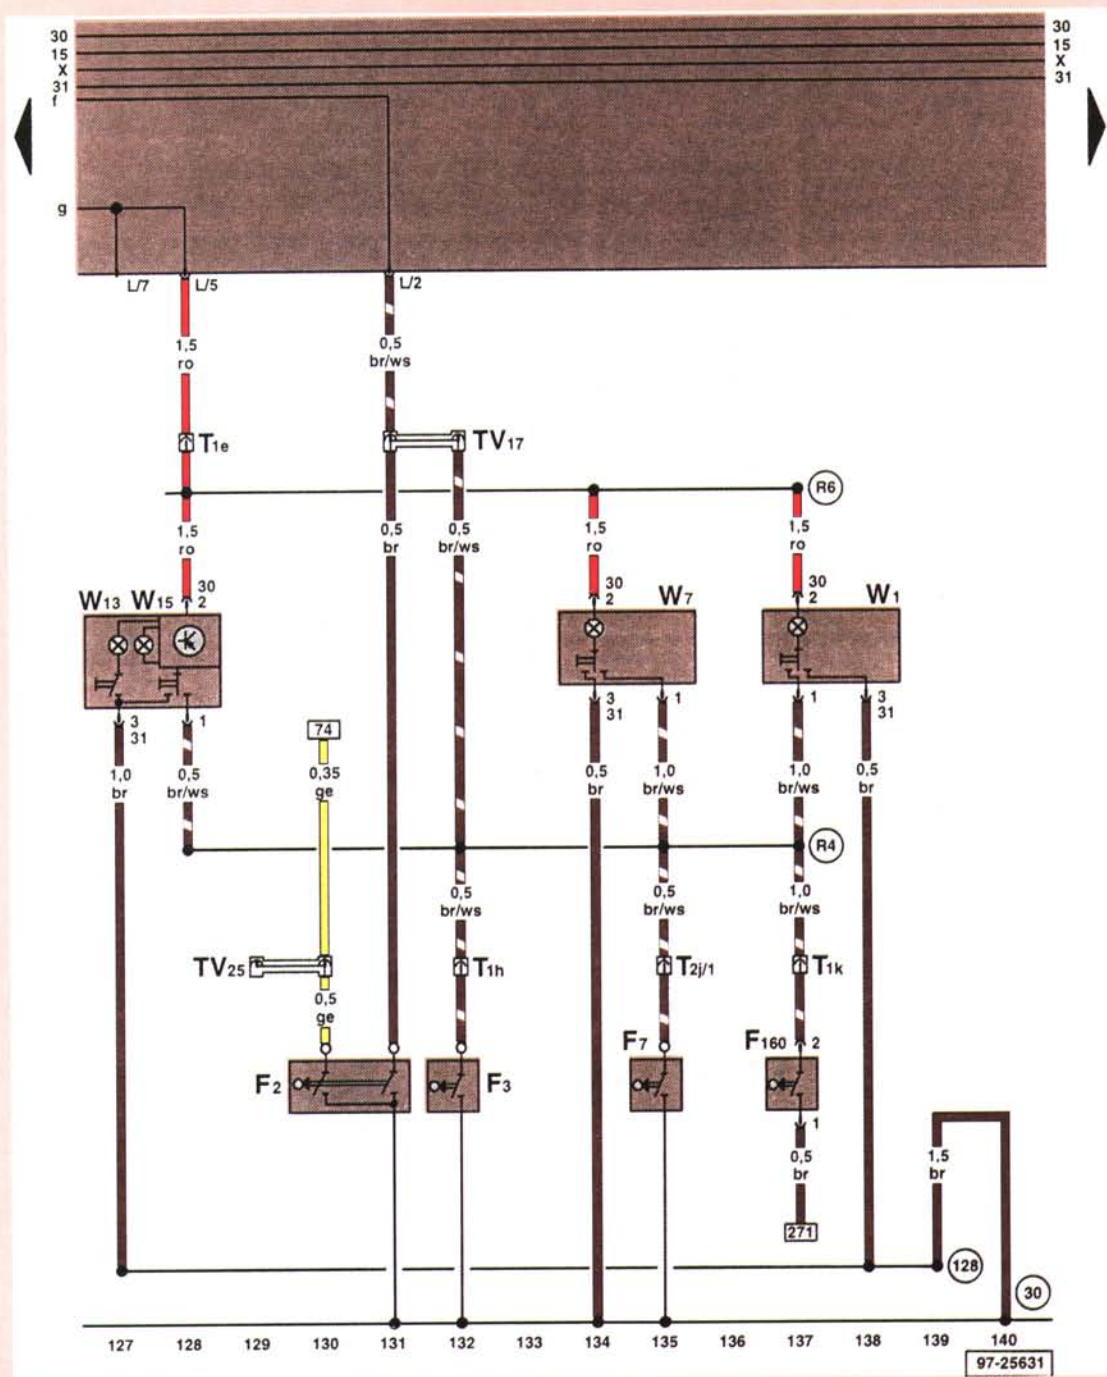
30
15
X
31
f

30
15
X
31

g

L/7
L/5
L/2

1,5
ro

0,5
br/ws

T1e

TV17

R6

1,5
ro

0,5
br

0,5
br/ws

1,5
ro

1,5
ro

W13 W15
30
2

30
2
W7

30
2
W1

3
31

1

74

3
31

1

1

3
31

1,0
br

0,5
br/ws

0,35
ge

0,5
br

1,0
br/ws

1,0
br/ws

0,5
br

R4

0,5
br/ws

0,5
br/ws

1,0
br/ws

TV25

T1h

T2j/1

T1k

0,5
ge

F7

F160
2

F2

F3

1

0,5
br

1,5
br

271

128

30

127 128 129 130 131 132 133 134 135 136 137 138 139 140

97-25631